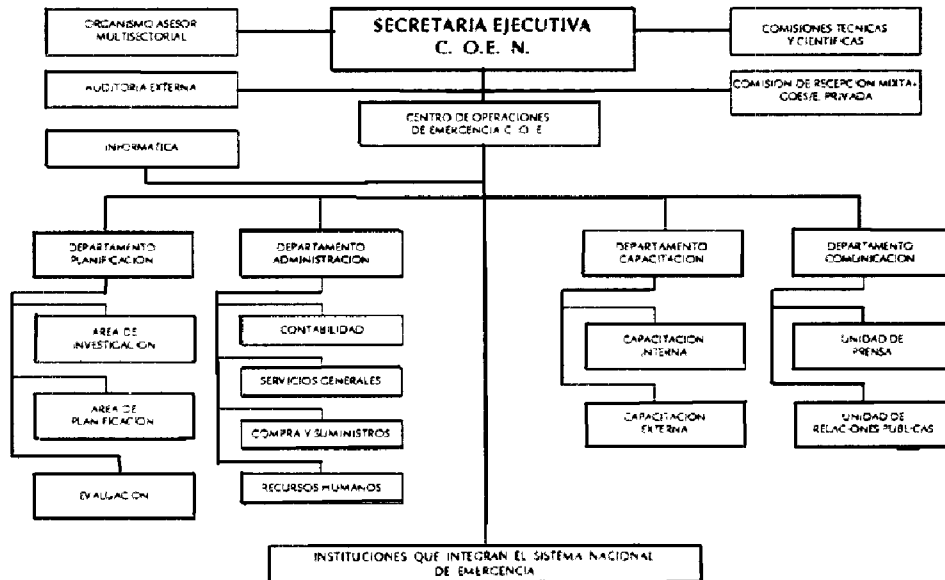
SECRETARIA EJECUTIVA
C. O.E. N.

ORGANISMO ASESOR MULTISECTORIAL

COMISIONES TECNICAS Y CIENTIFICAS

AUDITORIA EXTERNA

COMISION DE RECEPCION MIXTA: COES/E. PRIVADA

CENTRO DE OPERACIONES DE EMERGENCIA C. O. E.

INFORMATICA

DEPARTAMENTO PLANIFICACION

AREA DE INVESTIGACION

AREA DE PLANIFICACION

EVALUACION

DEPARTAMENTO ADMINISTRACION

CONTABILIDAD

SERVICIOS GENERALES

COMPRA Y SUMINISTROS

RECURSOS HUMANOS

DEPARTAMENTO CAPACITACION

CAPACITACION INTERNA

CAPACITACION EXTERNA

DEPARTAMENTO COMUNICACION

UNIDAD DE PRENSA

UNIDAD DE RELACIONES PUBLICAS

INSTITUCIONES QUE INTEGRAN EL SISTEMA NACIONAL DE EMERGENCIA